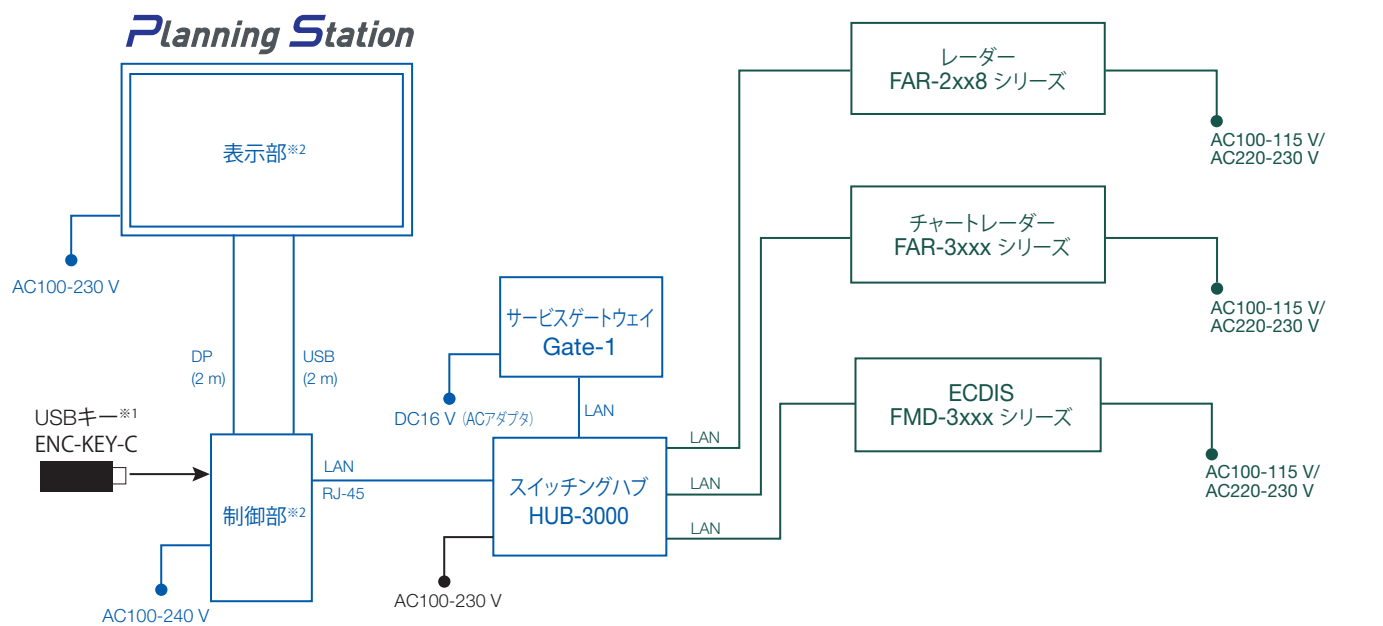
Planning Station

表示部※2

AC100-230 V

DP
(2 m)

USB
(2 m)

USBキー※1
ENC-KEY-C

制御部※2

AC100-240 V

LAN
RJ-45

サービスゲートウェイ
Gate-1

DC16 V (ACアダプタ)

LAN

スイッチングハブ
HUB-3000

AC100-230 V

LAN

LAN

LAN

レーダー
FAR-2xx8 シリーズ

AC100-115 V/
AC220-230 V

チャートレーダー
FAR-3xxx シリーズ

AC100-115 V/
AC220-230 V

ECDIS
FMD-3xxx シリーズ

AC100-115 V/
AC220-230 V